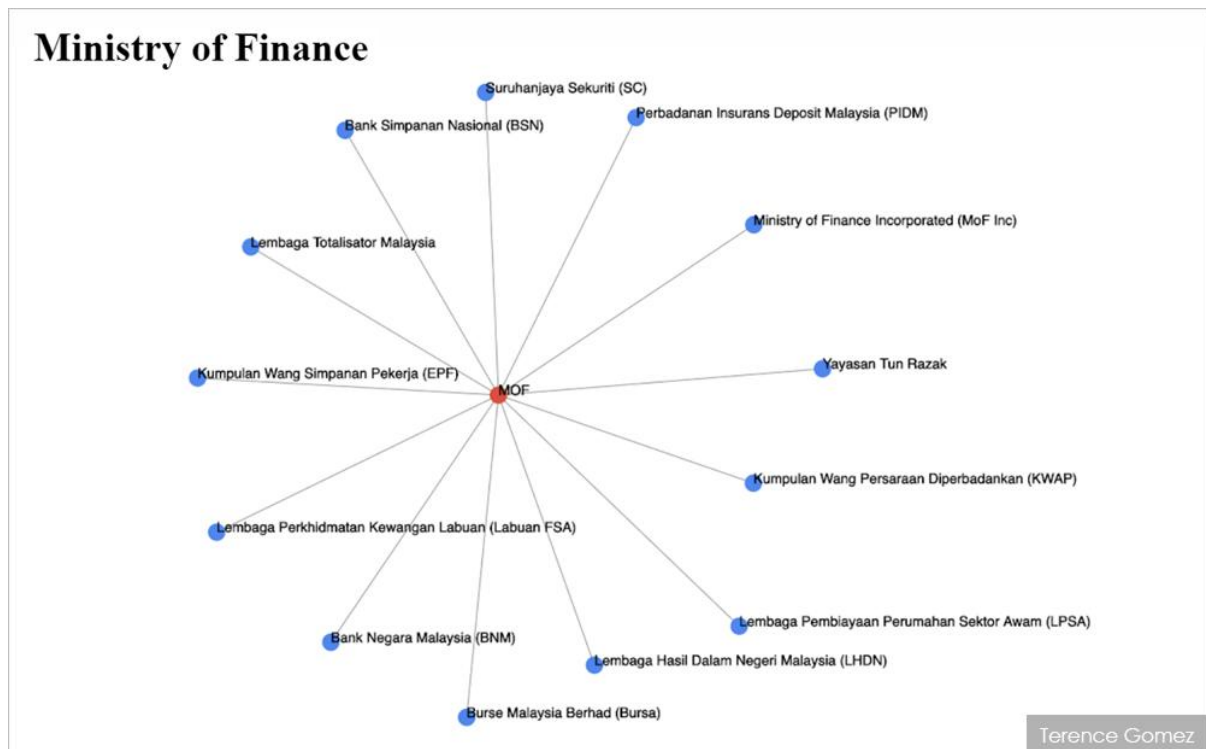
Ministry of Finance

Suruhanjaya Sekuriti (SC)

Perbadanan Insurans Deposit Malaysia (PIDM)

Bank Simpanan Nasional (BSN)

Ministry of Finance Incorporated (MoF Inc)

Lembaga Totalisator Malaysia

Kumpulan Wang Simpanan Pekerja (EPF)

MOF

Yayasan Tun Razak

Kumpulan Wang Persaraan Diperbadankan (KWAP)

Lembaga Perkhidmatan Kewangan Labuan (Labuan FSA)

Lembaga Pembiayaan Perumahan Sektor Awam (LPSA)

Bank Negara Malaysia (BNM)

Lembaga Hasil Dalam Negeri Malaysia (LHDN)

Burse Malaysia Berhad (Bursa)

Terence Gomez